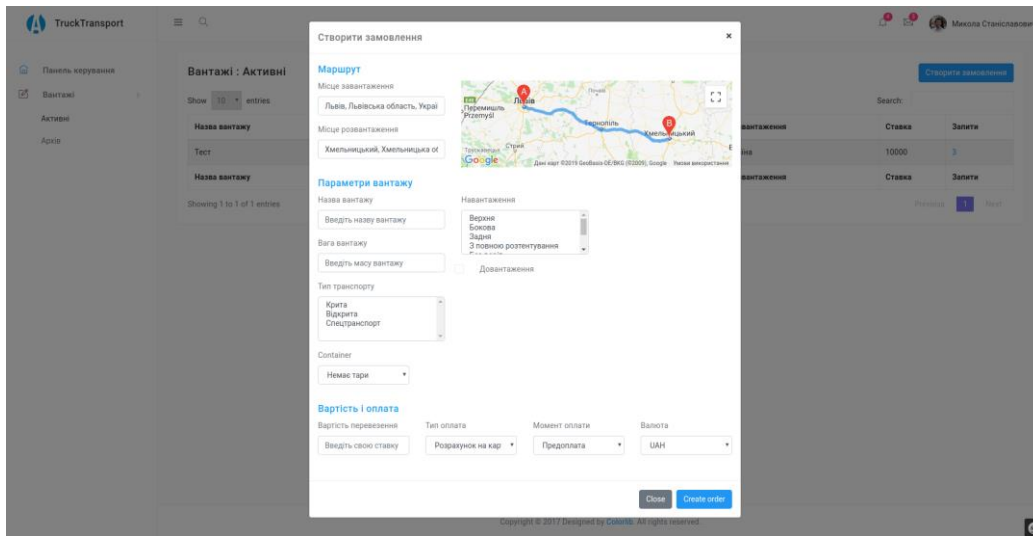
TruckTransport

Микола Станіславови

Панель керування
Вантажі
Активні
Архів

Вантажі : Активні

Show 10 entries

| Назва вантажу | вантаження | Ставка | Запити |
|---|---|---|---|
| Тест | іна | 10000 | 3 |
| Назва вантажу | вантаження | Ставка | Запити |

Showing 1 to 1 of 1 entries

Створити замовлення

Search:

Previous 1 Next

Створити замовлення ×

Маршрут

Місце завантаження
Львів, Львівська область, Украї

Місце розвантаження
Хмельницький, Хмельницька об

A Львів Перемишль Przemyśl Тернопіль B Хмельницький Google Дані карт ©2019 GeoBasis-DE/BKG (©2009), Google Умови використання

Параметри вантажу

Назва вантажу
Введіть назву вантажу

Навантаження
Верхня
Бокова
Задня
З повною розтентування

Вага вантажу
Введіть масу вантажу

Довантаження

Тип транспорту
Крита
Відкрита
Спецтранспорт

Container
Немає тари

Вартість і оплата

Вартість перевезення
Введіть свою ставку

Тип оплата
Розрахунок на кар

Момент оплати
Предоплата

Валюта
UAH

Close Create order

Copyright © 2017 Designed by Colorlib. All rights reserved.